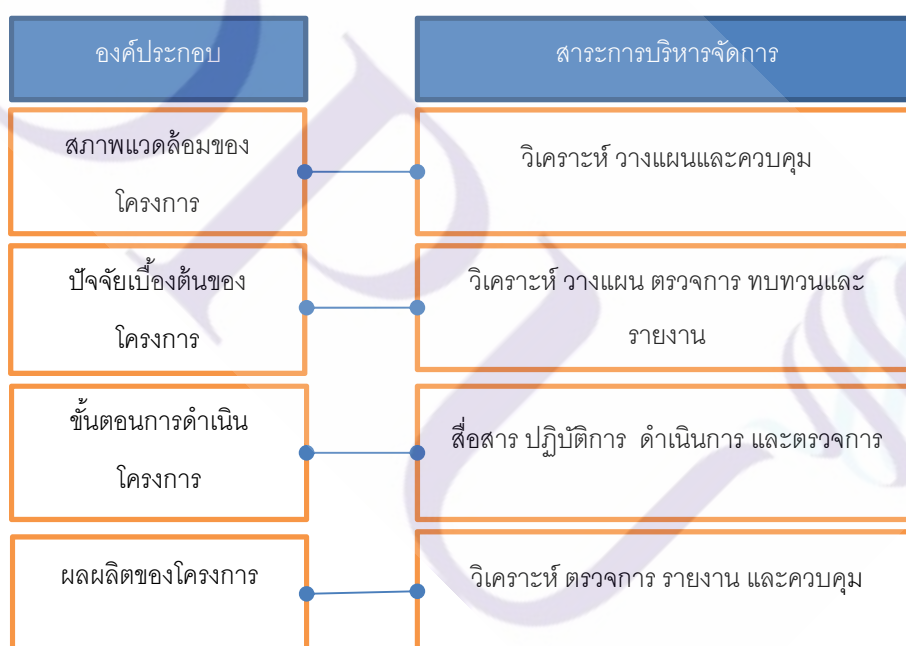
| องค์ประกอบ | สาระการบริหารจัดการ |
|---|---|
| สภาพแวดล้อมของโครงการ | วิเคราะห์ วางแผนและควบคุม |
| ปัจจัยเบื้องต้นของโครงการ | วิเคราะห์ วางแผน ตรวจการ ทบทวนและรายงาน |
| ขั้นตอนการดำเนินโครงการ | สื่อสาร ปฏิบัติการ ดำเนินการ และตรวจการ |
| ผลผลิตของโครงการ | วิเคราะห์ ตรวจการ รายงาน และควบคุม |